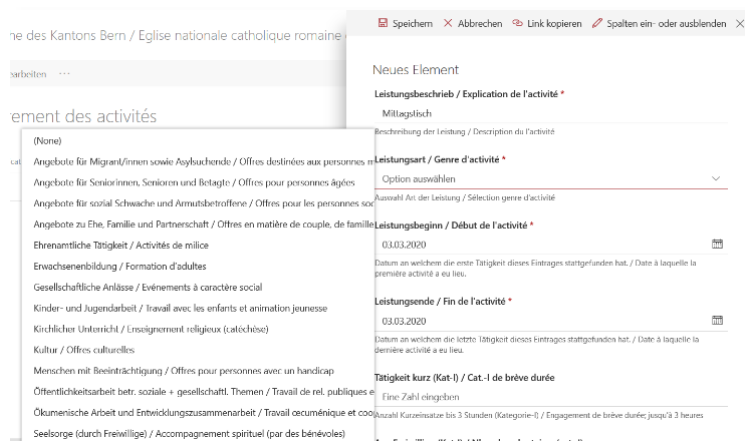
ne des Kantons Bern / Eglise nationale catholique romaine

arbeiten ···

rement des activités

cat

(None)

Angebote für Migrant/innen sowie Asylbuchende / Offres destinées aux personnes m

Angebote für Seniorinnen, Senioren und Betagte / Offres pour personnes âgées

Angebote für sozial Schwache und Armutsbetroffene / Offres pour les personnes soc

Angebote zu Ehe, Familie und Partnerschaft / Offres en matière de couple, de famille

Ehrenamtliche Tätigkeit / Activités de milice

Erwachsenenbildung / Formation d'adultes

Gesellschaftliche Anlässe / Evénements à caractère social

Kinder- und Jugendarbeit / Travail avec les enfants et animation jeunesse

Kirchlicher Unterricht / Enseignement religieux (catéchèse)

Kultur / Offres culturelles

Menschen mit Beeinträchtigung / Offres pour personnes avec un handicap

Öffentlichkeitsarbeit betr. soziale + gesellschaftl. Themen / Travail de rel. publiques e

Ökumenische Arbeit und Entwicklungszusammenarbeit / Travail œcuménique et coo

Seelsorge (durch Freiwillige) / Accompagnement spirituel (par des bénévoles)

Speichern × Abbrechen Link kopieren Spalten ein- oder ausblenden ×

Neues Element

Leistungsbeschrieb / Explication de l'activité *

Mittagstisch

Beschreibung der Leistung / Description de l'activité

Leistungsart / Genre d'activité *

Option auswählen

Auswahl Art der Leistung / Sélection genre d'activité

Leistungsbeginn / Début de l'activité *

03.03.2020

Datum an welchem die erste Tätigkeit dieses Eintrages stattgefunden hat. / Date à laquelle la première activité a eu lieu.

Leistungsende / Fin de l'activité *

03.03.2020

Datum an welchem die letzte Tätigkeit dieses Eintrages stattgefunden hat. / Date à laquelle la dernière activité a eu lieu.

Tätigkeit kurz (Kat-I) / Cat.-I de brève durée

Eine Zahl eingeben

Anzahl Kurzeinsätze bis 3 Stunden (Kategorie-I) / Engagement de brève durée; jusqu'à 3 heures

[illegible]